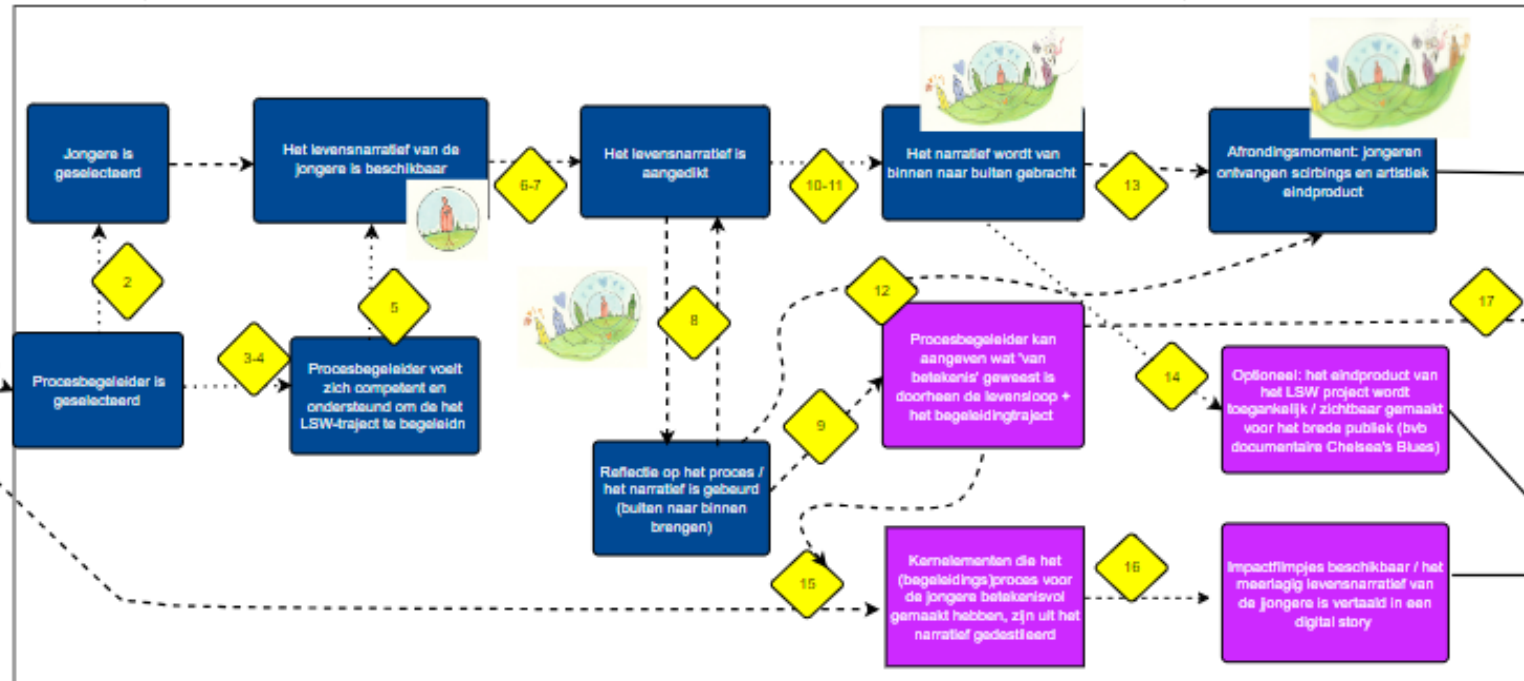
Jongere is geselecteerd

Het levensnarratief van de jongere is beschikbaar

6-7

Het levensnarratief is aangedikt

10-11

Het narratief wordt van binnen naar buiten gebracht

13

Afrondingsmoment: jongeren ontvangen scirbings en artistiek eindproduct

2

5

8

12

17

Procesbegeleider is geselecteerd

3-4

Procesbegeleider voelt zich competent en ondersteund om de het LSW-traject te begeleidn

Procesbegeleider kan aangeven wat 'van betekenis' geweest is doorheen de levensloop + het begeleidingtraject

14

Optioneel: het eindproduct van het LSW project wordt toegankelijk / zichtbaar gemaakt voor het brede publiek (bvb documentaire Chelsea's Blues)

9

Reflectie op het proces / het narratief is gebeurd (buiten naar binnen brengen)

15

Kernelementen die het (begeleidings)proces voor de jongere betekenisvol gemaakt hebben, zijn uit het narratief gedestilleerd

16

Impactfilmpjes beschikbaar / het meerlagig levensnarratief van de jongere is vertaald in een digital story